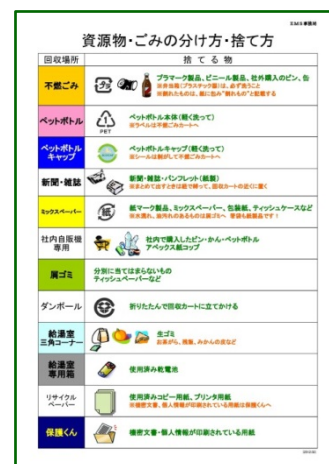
EMS事務局

資源物・ごみの分け方・捨て方

| 回収場所 | 捨てる物 |
|---|---|
| 不燃ごみ | プラマーク製品、プラスチック製品、社外購入のビン、缶 ※弁当箱はプラスチック類とし、必ず洗うこと ※割れたものは、紙に包み"割れもの"と記載する |
| ペットボトル | ペットボトル本体（軽く洗って） ※ラベルは不燃ごみカートへ |
| ペットボトルキャップ | ペットボトルキャップ（軽く洗って） ※シールは剥がして不燃ごみカートへ |
| 新聞・雑誌 | 新聞・雑誌・パンフレット（厚紙） ※まとめて出すときは紐で縛って、回収カートの近くに置く |
| ミックスペーパー | 紙マーク製品、ミックスペーパー、包装紙、ティッシュケースなど ※水濡れ、油汚れのあるものは紙ゴミへ　書類も細断紙など |
| 社内自販機専用 | 社内で購入したビン・かん・ペットボトル アペックス紙コップ |
| 紙ゴミ | 分別に当てはまらないもの ティッシュペーパーなど |
| ダンボール | 折りたたんで回収カートに立てかける |
| 給湯室三角コーナー | 生ゴミ お茶がら、残飯、みかんの皮など |
| 給湯室専用箱 | 使用済み乾電池 |
| リサイクルペーパー | 使用済みコピー用紙、プリンタ用紙 ※機密文書、個人情報が印刷されている用紙は保護くんへ |
| 保護くん | 機密文書・個人情報が印刷されている用紙 |

PET

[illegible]